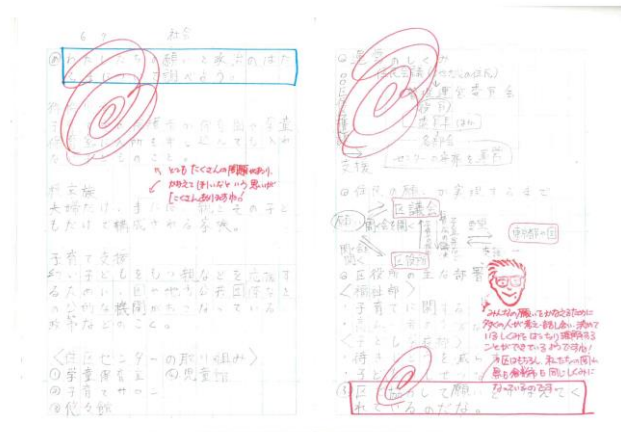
6 7 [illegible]

① わたしたちの願いと政治のはたらきについて調べよう。

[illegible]

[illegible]

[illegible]

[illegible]

子育て支援
幼い子どもをもつ親などを応援するため、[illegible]公園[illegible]
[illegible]

<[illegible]センターの取り組み>
① 学童保育室 ② 児童館
③ 子育てサロン
④ info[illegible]

ヘ とてもたくさんの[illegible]があり、
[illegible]、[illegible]
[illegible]

② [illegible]のしくみ
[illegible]
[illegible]
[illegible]
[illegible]
センターの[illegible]

③ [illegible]の願いが実現するまで
区議会
区役所
都
国
④ 区役所の主な部署
<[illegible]部>
・子育てに関する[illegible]
<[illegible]>
・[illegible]

⑤ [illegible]願いを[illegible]てくれるのだな。

みんなの願いをかなえるために
多くの人が意見を出し合い、決めて
いるしくみはとても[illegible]で
ことができているようで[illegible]!
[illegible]
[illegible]
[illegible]